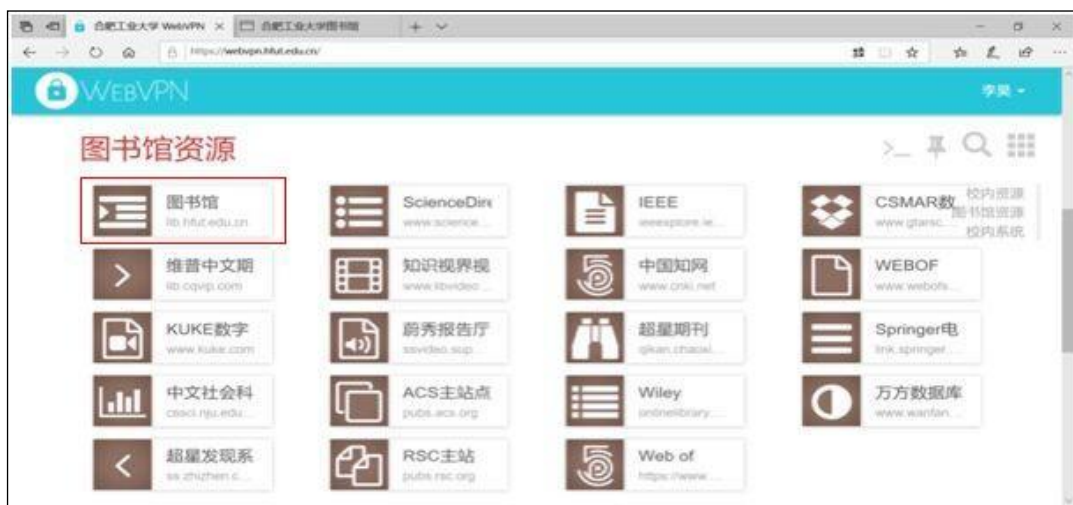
合肥工业大学 WebVPN × 合肥工业大学图书馆 + ∨

https://webvpn.hfut.edu.cn/

WEBVPN

李昊 ▾

图书馆资源

>_

| | | | |
|---|---|---|---|
| 图书馆 lib.hfut.edu.cn | ScienceDire www.science... | IEEE ieeexplore.ie... | CSMAR数 www.gtarsc... |
| 维普中文期 lib.cqvip.com | 知识视界视 www.libvideo... | 中国知网 www.cnki.net | WEBOF www.webofs... |
| KUKE数字 www.kuke.com | 爵秀报告厅 ssvideo.sup... | 超星期刊 qikan.chaoxi... | Springer电 link.springer... |
| 中文社会科 cssci.nju.edu... | ACS主站点 pubs.acs.org | Wiley onlinelibrary... | 万方数据库 www.wanfan... |
| 超星发现系 ss.zhizhen.c... | RSC主站 pubs.rsc.org | Web of https://www... | |

校内资源
图书馆资源
校内系统